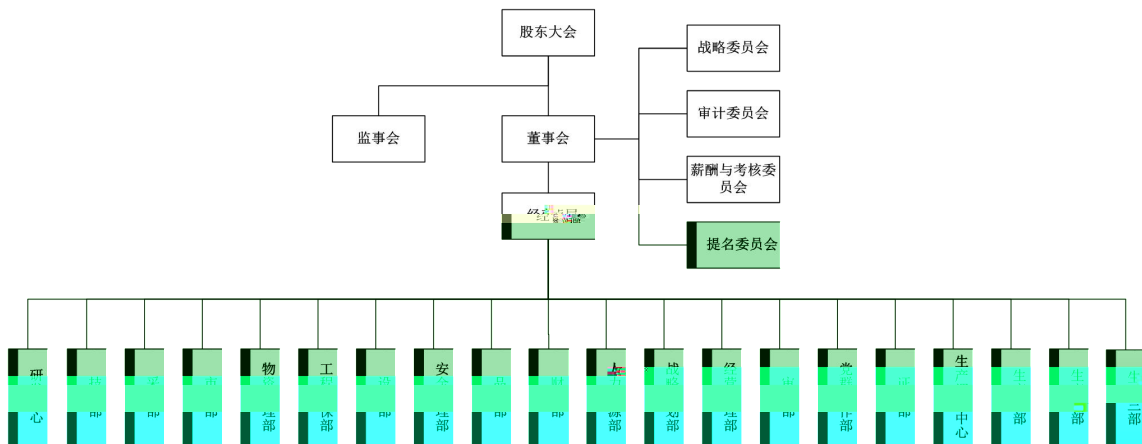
股东大会

监事会

董事会

战略委员会

审计委员会

薪酬与考核委员会

提名委员会

经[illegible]层

研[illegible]心

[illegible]部

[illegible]部

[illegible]部

物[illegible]理部

工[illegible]保部

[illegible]部

安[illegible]理部

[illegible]部

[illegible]部

人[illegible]源部

战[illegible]划部

经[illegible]理部

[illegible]部

党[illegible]作部

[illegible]部

生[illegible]中心

生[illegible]部

生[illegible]部

生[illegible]二部